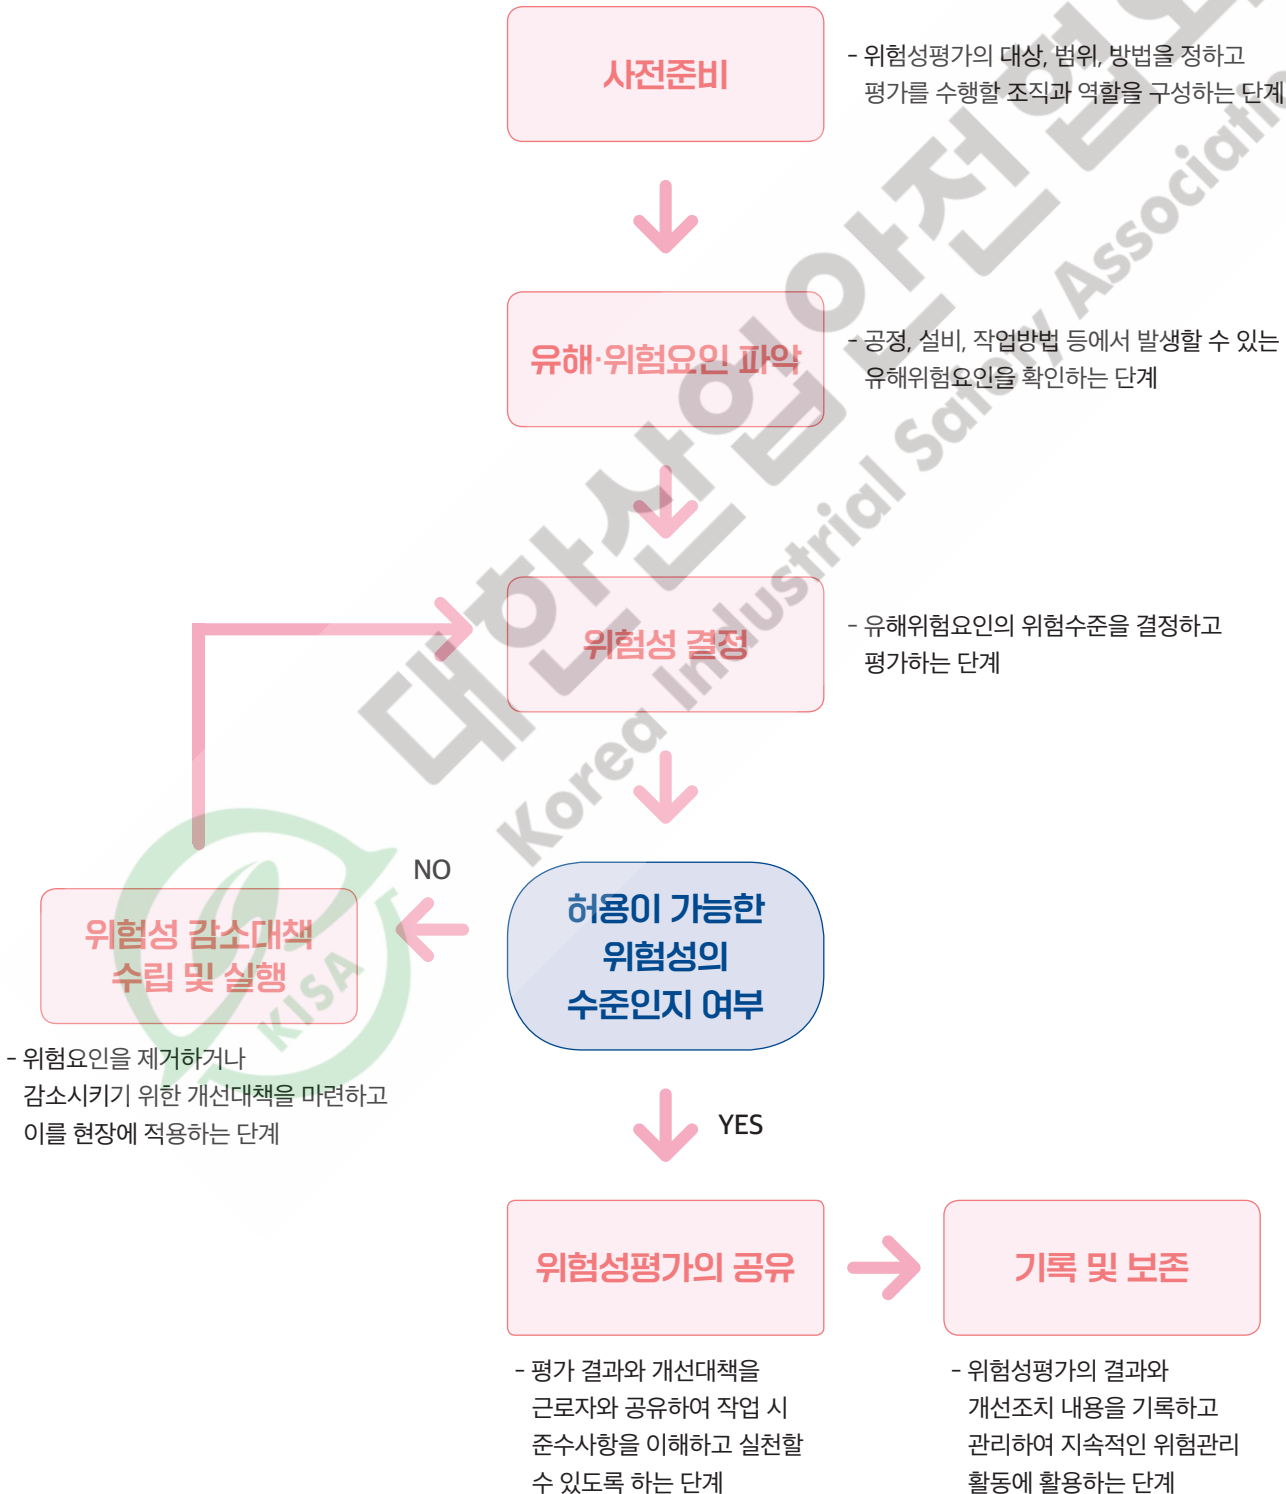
사전준비

- 위험성평가의 대상, 범위, 방법을 정하고 평가를 수행할 조직과 역할을 구성하는 단계

유해·위험요인 파악

- 공정, 설비, 작업방법 등에서 발생할 수 있는 유해위험요인을 확인하는 단계

위험성 결정

- 유해위험요인의 위험수준을 결정하고 평가하는 단계

NO

위험성 감소대책 수립 및 실행

- 위험요인을 제거하거나 감소시키기 위한 개선대책을 마련하고 이를 현장에 적용하는 단계

허용이 가능한 위험성의 수준인지 여부

YES

위험성평가의 공유

- 평가 결과와 개선대책을 근로자와 공유하여 작업 시 준수사항을 이해하고 실천할 수 있도록 하는 단계

기록 및 보존

- 위험성평가의 결과와 개선조치 내용을 기록하고 관리하여 지속적인 위험관리 활동에 활용하는 단계

대한산업안전협회 Korea Industrial Safety Association

KISA